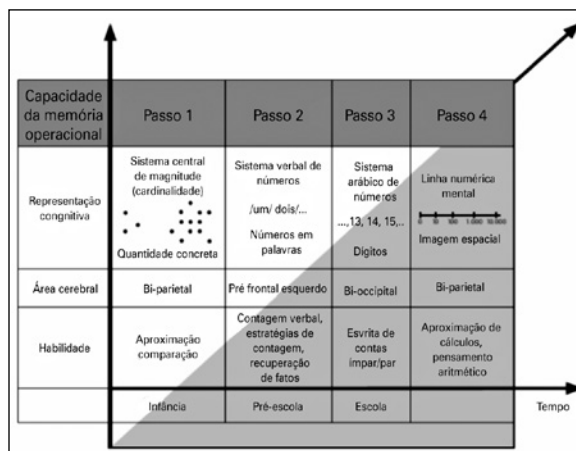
| Capacidade da memória operacional | Passo 1 | Passo 2 | Passo 3 | Passo 4 |
|---|---|---|---|---|
| Representação congnitiva | Sistema central de magnitude (cardinalidade) Quantidade concreta | Sistema verbal de números /um/ dois/... Números em palavras | Sistema arábico de números ..., 13, 14, 15,... Dígitos | Linha numérica mental 0 10 100 1.000 10.000 Imagem espacial |
| Área cerebral | Bi-parietal | Pré frontal esquerdo | Bi-occipital | Bi-parietal |
| Habilidade | Aproximação comparação | Contagem verbal, estratégias de contagem, recuperação de fatos | Esvrita de contas impar/par | Aproximação de cálculos, pensamento aritmético |
| | Infância | Pré-escola | Escola | |

Tempo